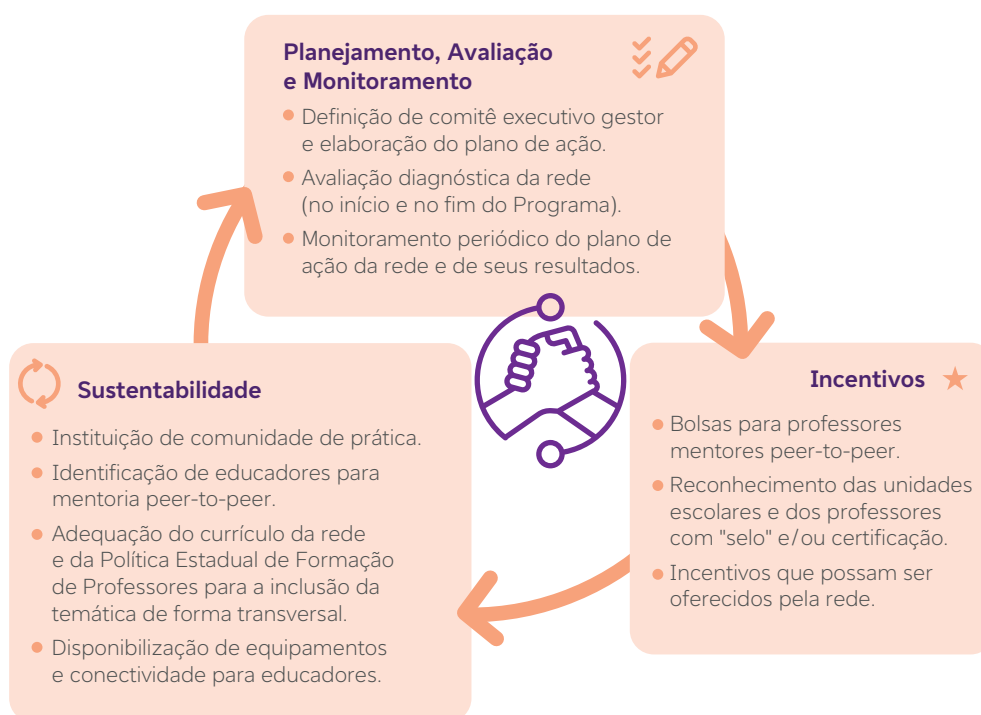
**Planejamento, Avaliação e Monitoramento**

- Definição de comitê executivo gestor e elaboração do plano de ação.
- Avaliação diagnóstica da rede (no início e no fim do Programa).
- Monitoramento periódico do plano de ação da rede e de seus resultados.

**Incentivos**

- Bolsas para professores mentores peer-to-peer.
- Reconhecimento das unidades escolares e dos professores com "selo" e/ou certificação.
- Incentivos que possam ser oferecidos pela rede.

**Sustentabilidade**

- Instituição de comunidade de prática.
- Identificação de educadores para mentoria peer-to-peer.
- Adequação do currículo da rede e da Política Estadual de Formação de Professores para a inclusão da temática de forma transversal.
- Disponibilização de equipamentos e conectividade para educadores.